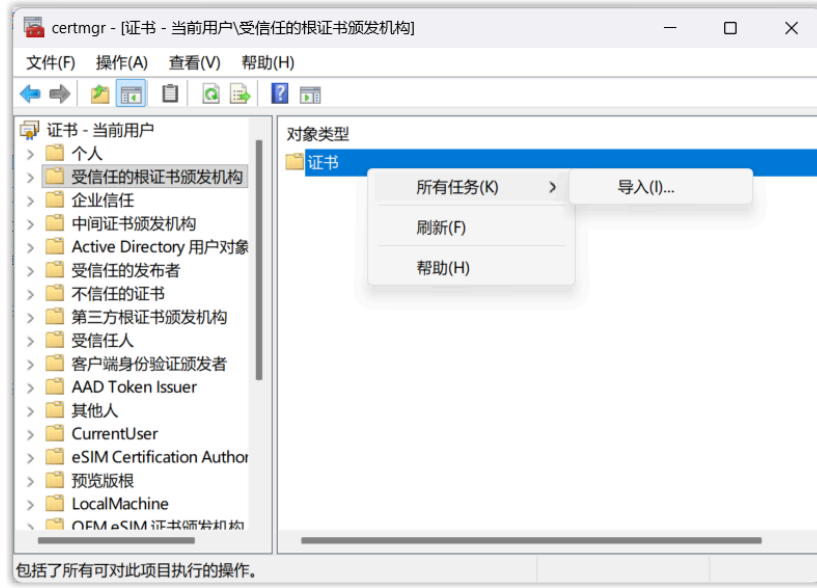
certmgr - [证书 - 当前用户\受信任的根证书颁发机构]

文件(F) 操作(A) 查看(V) 帮助(H)

证书 - 当前用户
个人
受信任的根证书颁发机构
企业信任
中间证书颁发机构
Active Directory 用户对象
受信任的发布者
不信任的证书
第三方根证书颁发机构
受信任人
客户端身份验证颁发者
AAD Token Issuer
其他人
CurrentUser
eSIM Certification Author
预览版根
LocalMachine
OEM eSIM 证书颁发机构

对象类型
证书

所有任务(K)
导入(I)...
刷新(F)
帮助(H)

包括了所有可对此项目执行的操作。